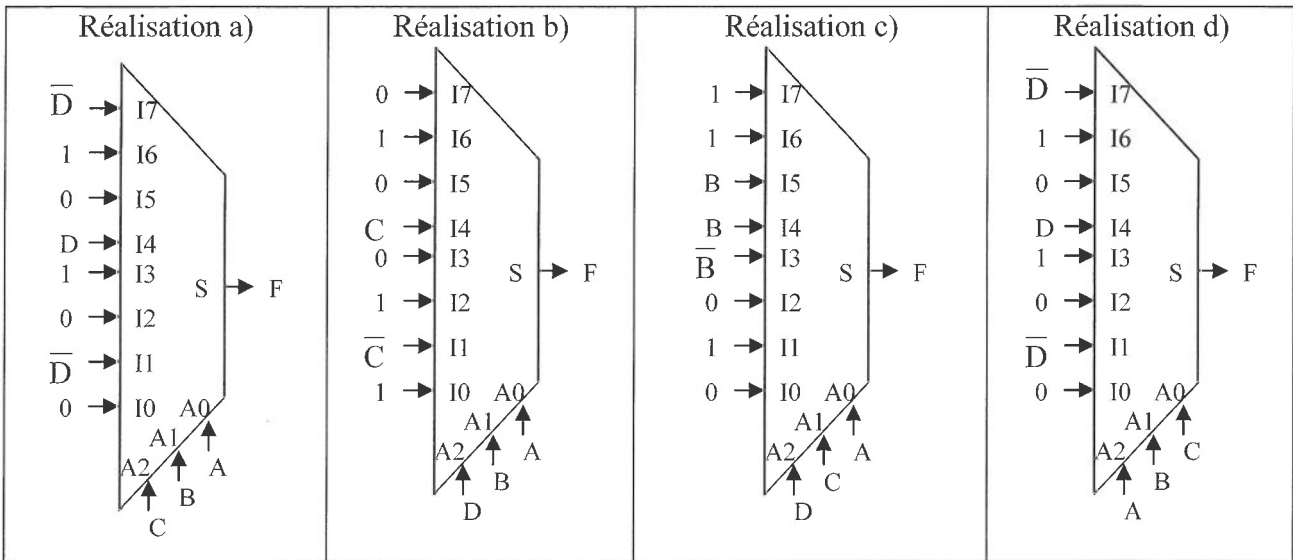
| Réalisation a) | Réalisation b) | Réalisation c) | Réalisation d) |
|---|---|---|---|
| $\overline{D}$ → I7<br>1 → I6<br>0 → I5<br>D → I4<br>1 → I3<br>0 → I2<br>$\overline{D}$ → I1<br>0 → I0<br>S → F<br>A0 ← A<br>A1 ← B<br>A2 ← C | 0 → I7<br>1 → I6<br>0 → I5<br>C → I4<br>0 → I3<br>1 → I2<br>$\overline{C}$ → I1<br>1 → I0<br>S → F<br>A0 ← A<br>A1 ← B<br>A2 ← D | 1 → I7<br>1 → I6<br>B → I5<br>B → I4<br>$\overline{B}$ → I3<br>0 → I2<br>1 → I1<br>0 → I0<br>S → F<br>A0 ← A<br>A1 ← C<br>A2 ← D | $\overline{D}$ → I7<br>1 → I6<br>0 → I5<br>D → I4<br>1 → I3<br>0 → I2<br>$\overline{D}$ → I1<br>0 → I0<br>S → F<br>A0 ← C<br>A1 ← B<br>A2 ← A |